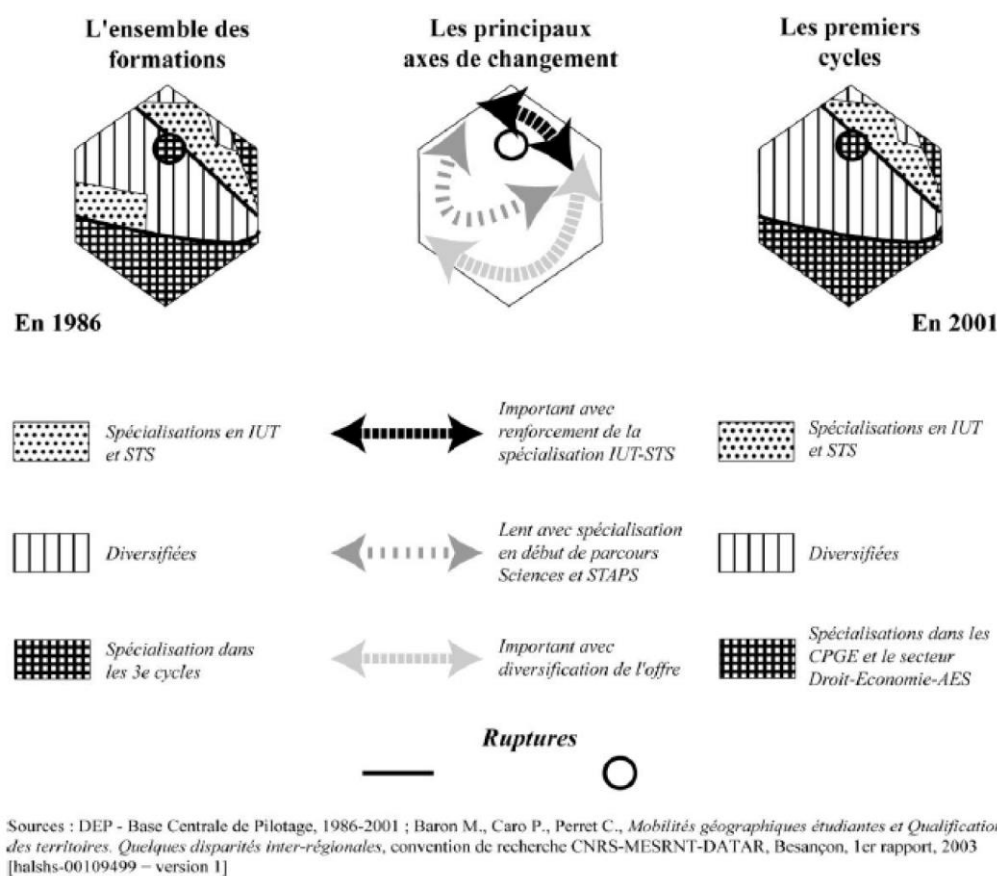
L'ensemble des formations

Les principaux axes de changement

Les premiers cycles

En 1986

En 2001

Spécialisations en IUT et STS

Important avec renforcement de la spécialisation IUT-STS

Spécialisations en IUT et STS

Diversifiées

Lent avec spécialisation en début de parcours Sciences et STAPS

Diversifiées

Spécialisation dans les 3e cycles

Important avec diversification de l'offre

Spécialisations dans les CPGE et le secteur Droit-Economie-AES

Ruptures

Sources : DEP - Base Centrale de Pilotage, 1986-2001 ; Baron M., Caro P., Perret C., Mobilités géographiques étudiantes et Qualification des territoires. Quelques disparités inter-régionales, convention de recherche CNRS-MESRNT-DATAR, Besançon, 1er rapport, 2003 [halshs-00109499 – version 1]